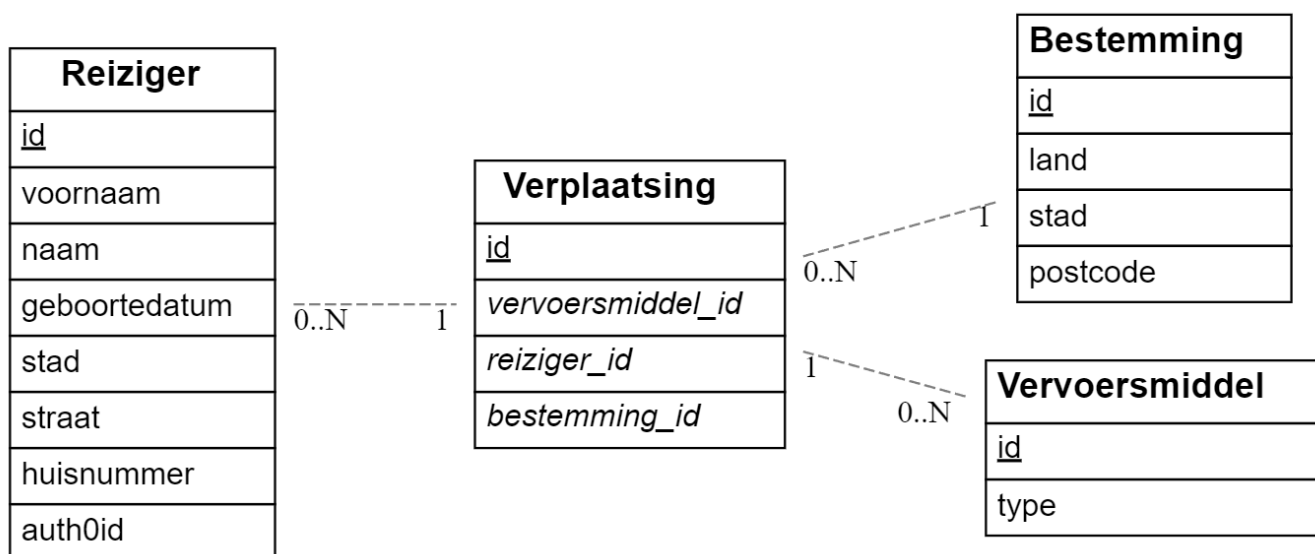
| Reiziger |
|---|
| id |
| voornaam |
| naam |
| geboortedatum |
| stad |
| straat |
| huisnummer |
| auth0id |

0..N 1

| Verplaatsing |
|---|
| id |
| vervoersmiddel_id |
| reiziger_id |
| bestemming_id |

0..N 1

| Bestemming |
|---|
| id |
| land |
| stad |
| postcode |

1 0..N

| Vervoersmiddel |
|---|
| id |
| type |